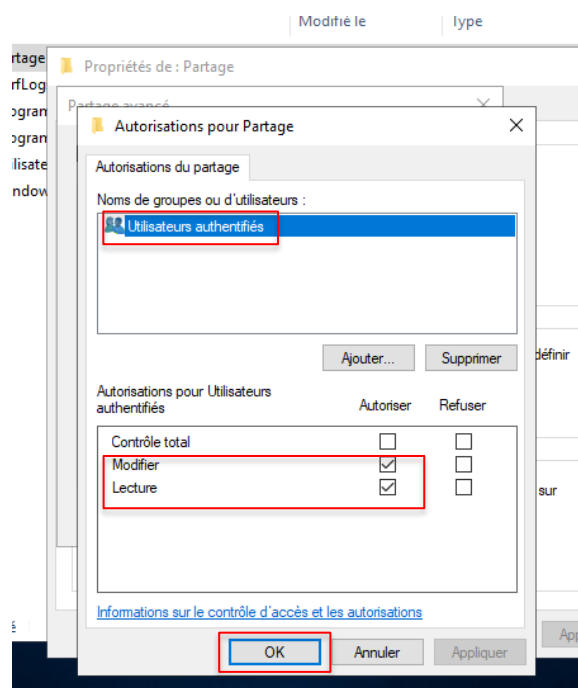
Modifié le
Type

artage
rfLog
ogran
ogran
ilisate
ndow

Propriétés de : Partage

Partage avancé

Autorisations pour Partage

Autorisations du partage

Noms de groupes ou d'utilisateurs :

Utilisateurs authentifiés

Ajouter...
Supprimer

éfinir

Autorisations pour Utilisateurs authentifiés
Autoriser
Refuser

| | Autoriser | Refuser |
|---|---|---|
| Contrôle total | ☐ | ☐ |
| Modifier | ☑ | ☐ |
| Lecture | ☑ | ☐ |

sur

Informations sur le contrôle d'accès et les autorisations

OK
Annuler
Appliquer

App